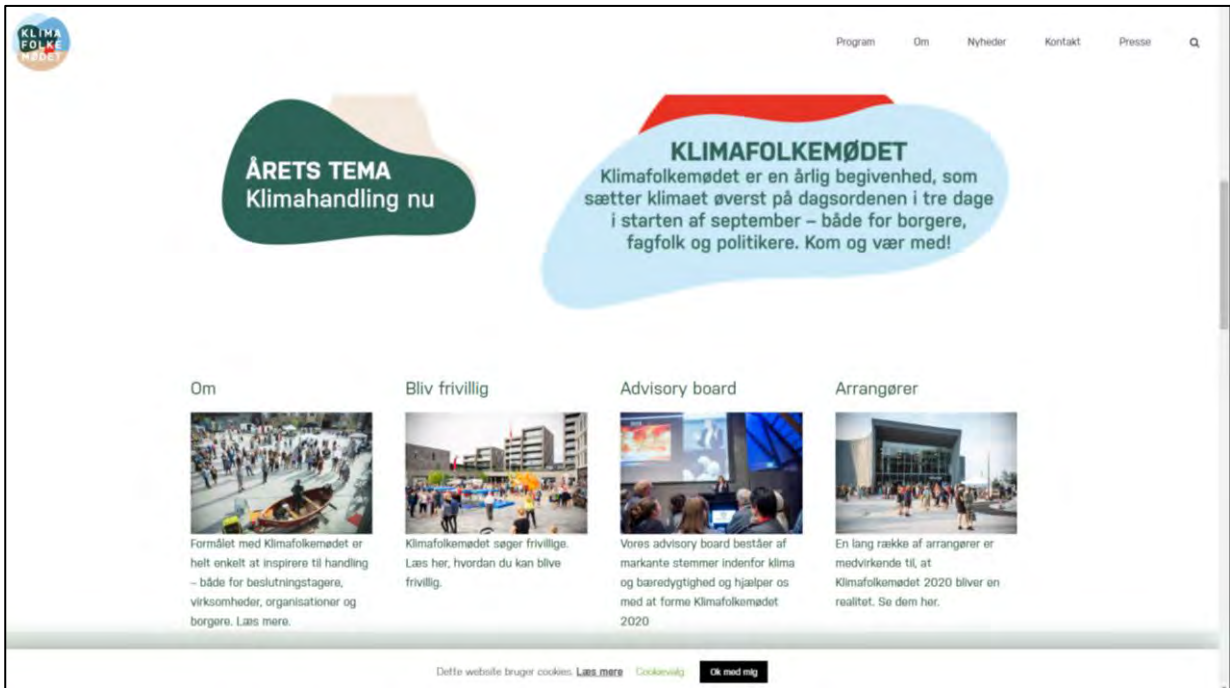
KLIMA FOLKE MØDET

Program Om Nyheder Kontakt Presse

ÅRETS TEMA
Klimahandling nu

KLIMAFOLKEMØDET
Klimafolkemødet er en årlig begivenhed, som sætter klimaet øverst på dagsordenen i tre dage i starten af september – både for borgere, fagfolk og politikere. Kom og vær med!

Om

Formålet med Klimafolkemødet er helt enkelt at inspirere til handling – både for beslutningstagere, virksomheder, organisationer og borgere. Læs mere.

Bliv frivillig

Klimafolkemødet søger frivillige. Læs her, hvordan du kan blive frivillig.

Advisory board

Vores advisory board består af markante stemmer indenfor klima og bæredygtighed og hjælper os med at forme Klimafolkemødet 2020

Arrangører

En lang række af arrangører er medvirkende til, at Klimafolkemødet 2020 bliver en realitet. Se dem her.

Dette website bruger cookies. Læs mere Cookievalg Ok med mig